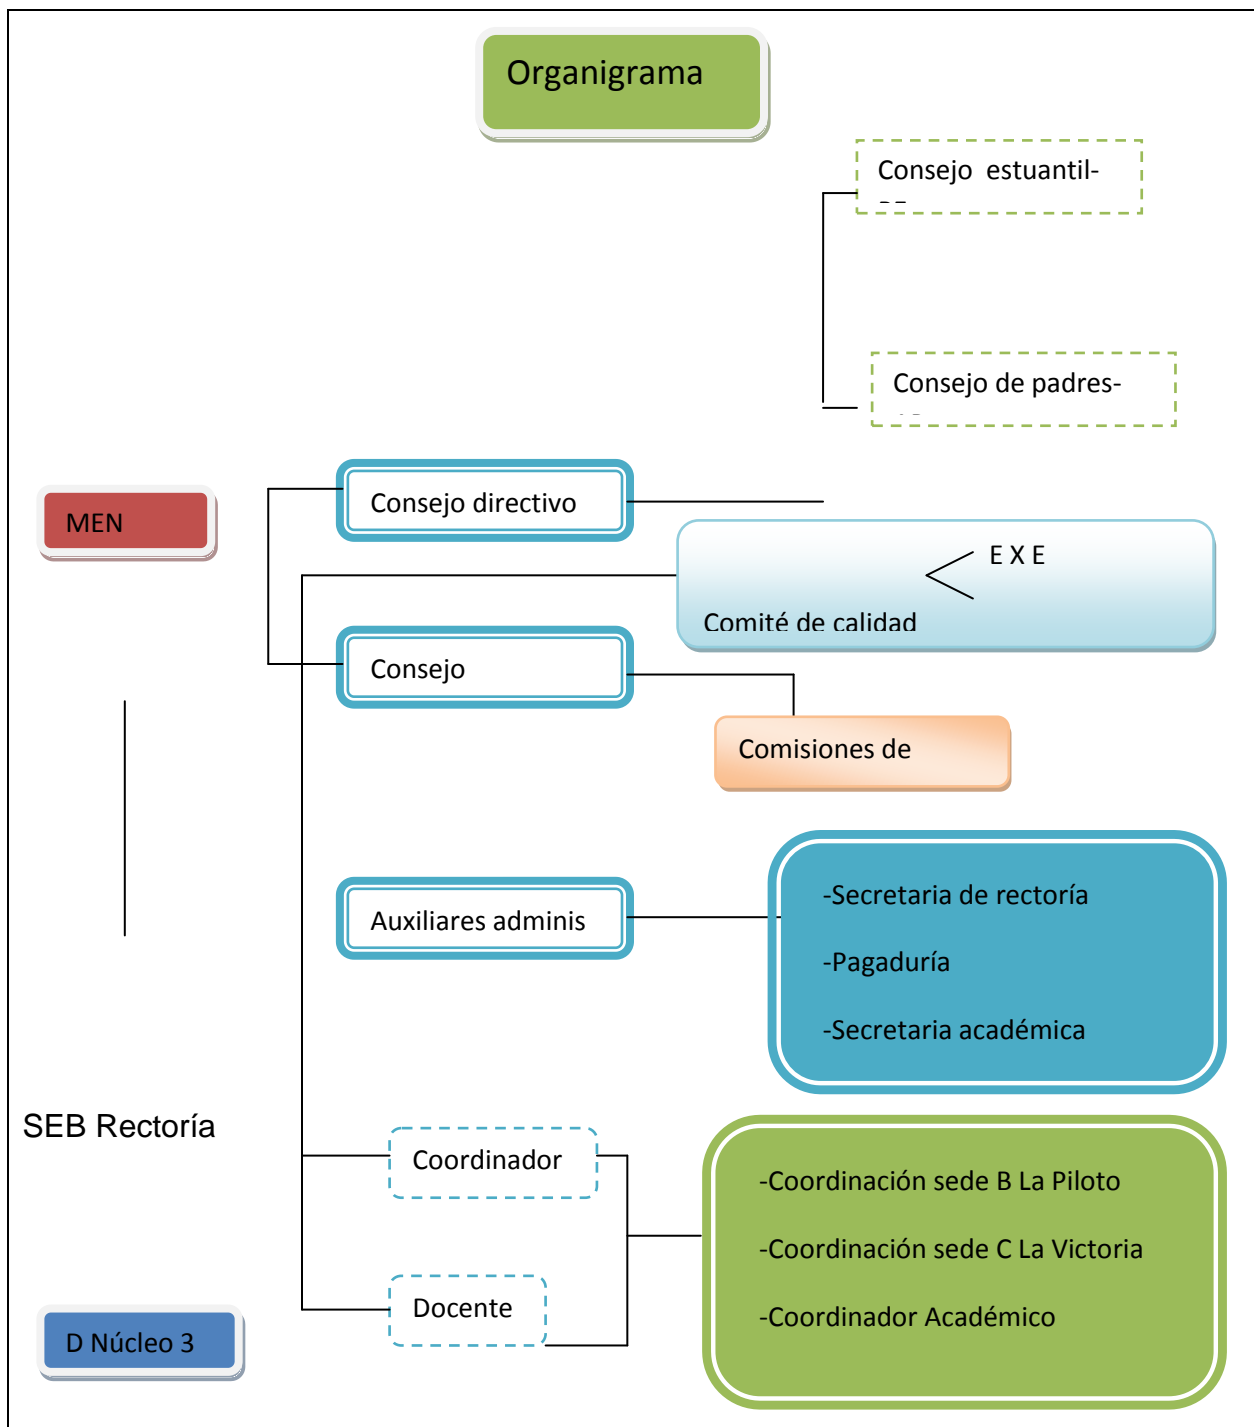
Organigrama

Consejo estuantil-
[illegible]

Consejo de padres-
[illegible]

MEN

Consejo directivo

E X E

Comité de calidad

Consejo

Comisiones de

Auxiliares adminis

-Secretaria de rectoría

-Pagaduría

-Secretaria académica

SEB Rectoría

Coordinador

Docente

-Coordinación sede B La Piloto

-Coordinación sede C La Victoria

-Coordinador Académico

D Núcleo 3